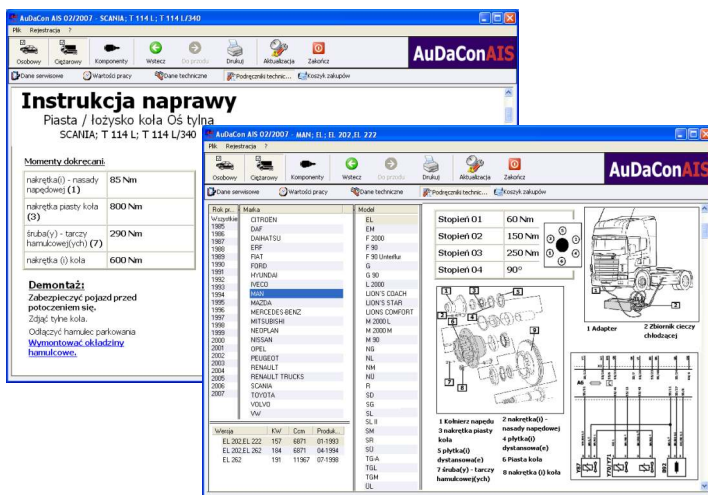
AuDaCon AIS 02/2007 - SCANIA; T 114 L; T 114 L/340
Plik Rejestracja ?
Osobowy Ciężarowy Komponenty Wstecz Do przodu Drukuj Aktualizacja Zakończ
AuDaConAIS
Dane serwisowe Wartość pracy Dane techniczne Podręczniki technic... Koszyk zakupów

Instrukcja naprawy
Piasta / łożysko koła Oś tylna
SCANIA; T 114 L; T 114 L/340

Momenty dokręcani

| | |
|---|---|
| nakrętka(i) - nasady napędowej (1) | 85 Nm |
| nakrętka piasty koła (3) | 800 Nm |
| śruba(y) - tarczy hamulcowej(ych) (7) | 290 Nm |
| nakrętka (i) koła | 600 Nm |

Demontaż:
Zabezpieczyć pojazd przed potoczeniem się.
Zdjąć tylne koła.
Odłączyć hamulec parkowania
Wymontować okładziny hamulcowe.

AuDaCon AIS 02/2007 - MAN; EL; EL 202,EL 222
Plik Rejestracja ?
Osobowy Ciężarowy Komponenty Wstecz Do przodu Drukuj Aktualizacja Zakończ
AuDaConAIS
Dane serwisowe Wartość pracy Dane techniczne Podręczniki technic... Koszyk zakupów

Rok pr... Wszystkie 1985 1986 1987 1988 1989 1990 1991 1992 1993 1994 1995 1996 1997 1998 1999 2000 2001 2002 2003 2004 2005 2006 2007

Marka
CITROËN
DAF
DAIHATSU
ERF
FIAT
FORD
HYUNDAI
IVECO
LDV
MAN
MAZDA
MERCEDES-BENZ
MITSUBISHI
NEOPLAN
NISSAN
OPEL
PEUGEOT
RENAULT
RENAULT TRUCKS
SCANIA
TOYOTA
VOLVO
VW

Model
EL
EM
F 2000
F 90
F 90 Unterflur
G
G 90
L 2000
LION'S COACH
LION'S STAR
LIONS COMFORT
M 2000 L
M 2000 M
M 90
NG
NL
NM
NÜ
R
SD
SG
SL
SL II
SM
SR
SÜ
TG-A
TGL
TGM
ÜL

| Wersja | KW | Ccm | Produk... |
|---|---|---|---|
| EL 202,EL 222 | 157 | 6871 | 01-1993 |
| EL 202,EL 262 | 184 | 6871 | 04-1994 |
| EL 262 | 191 | 11967 | 07-1998 |

| | |
|---|---|
| Stopień 01 | 60 Nm |
| Stopień 02 | 150 Nm |
| Stopień 03 | 250 Nm |
| Stopień 04 | 90° |

1 Adapter
2 Zbiornik cieczy chłodzącej

1 Kołnierz napędu
2 nakrętka(i) - nasady napędowej
3 nakrętka piasty koła
4 płytka(i) dystansowa(e)
5 płytka(i) dystansowa(e)
6 Piasta koła
7 śruba(y) - tarczy hamulcowej(ych)
8 nakrętka (i) koła